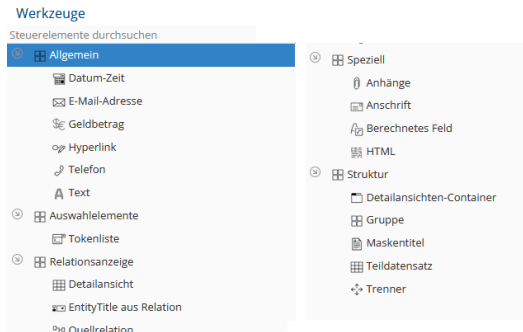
Werkzeuge

Steuerelemente durchsuchen

Allgemein

Datum-Zeit

E-Mail-Adresse

Geldbetrag

Hyperlink

Telefon

Text

Auswahlelemente

Tokenliste

Relationsanzeige

Detailansicht

EntityTitle aus Relation

Quellrelation

Speziell

Anhänge

Anschrift

Berechnetes Feld

HTML

Struktur

Detailansichten-Container

Gruppe

Maskentitel

Teildatensatz

Trenner